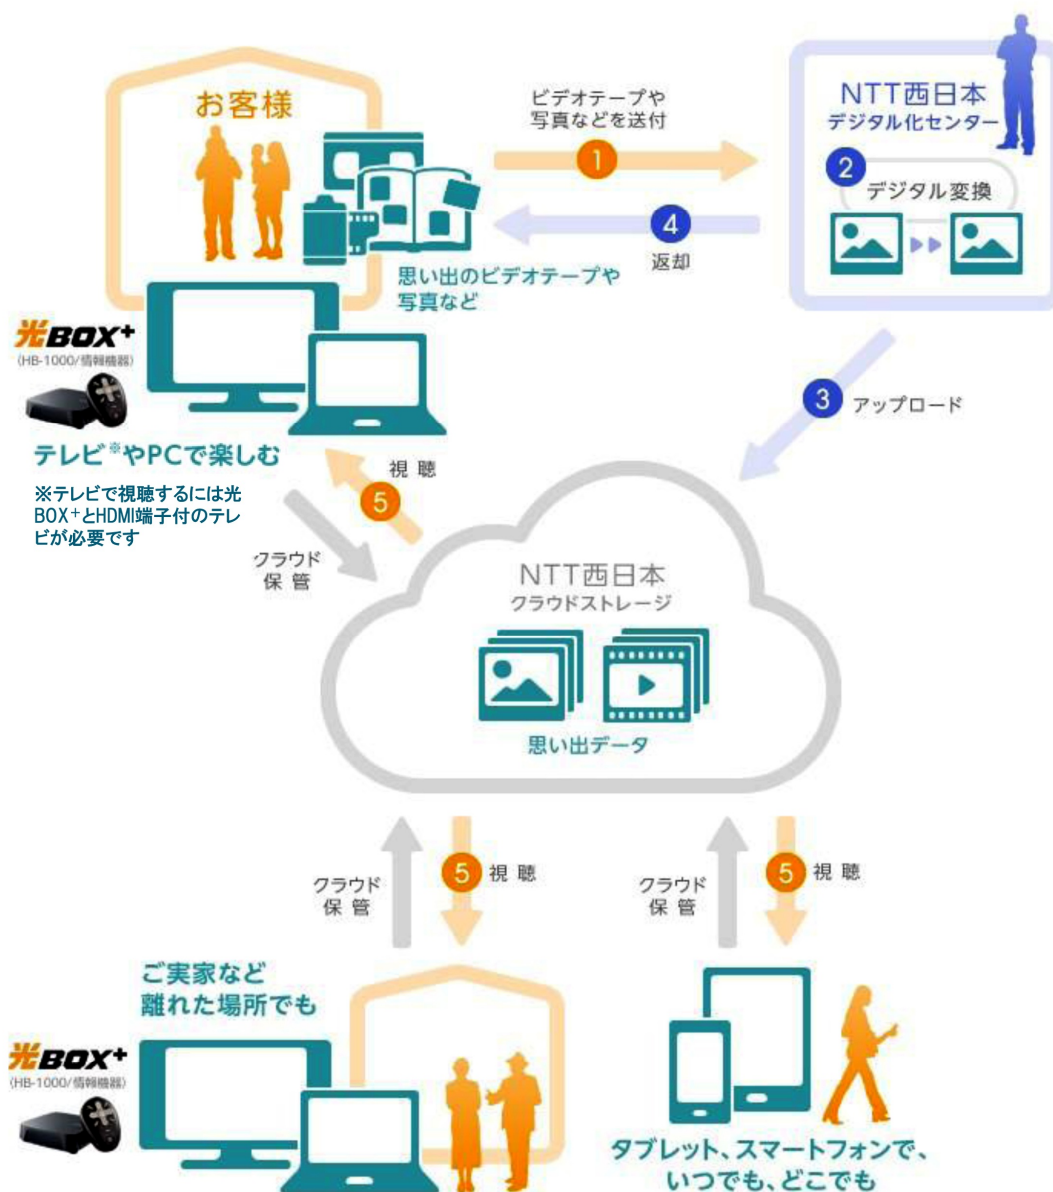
お客様

ビデオテープや写真などを送付

1

NTT西日本
デジタル化センター

2
デジタル変換

4
返却

思い出のビデオテープや写真など

光BOX+
(HB-1000/情報機器)

3 アップロード

テレビ※やPCで楽しむ

※テレビで視聴するには光BOX+とHDMI端子付のテレビが必要です

5 視聴

クラウド保管

NTT西日本
クラウドストレージ

思い出データ

クラウド保管

5 視聴

クラウド保管

5 視聴

ご実家など離れた場所でも

光BOX+
(HB-1000/情報機器)

タブレット、スマートフォンで、いつでも、どこでも